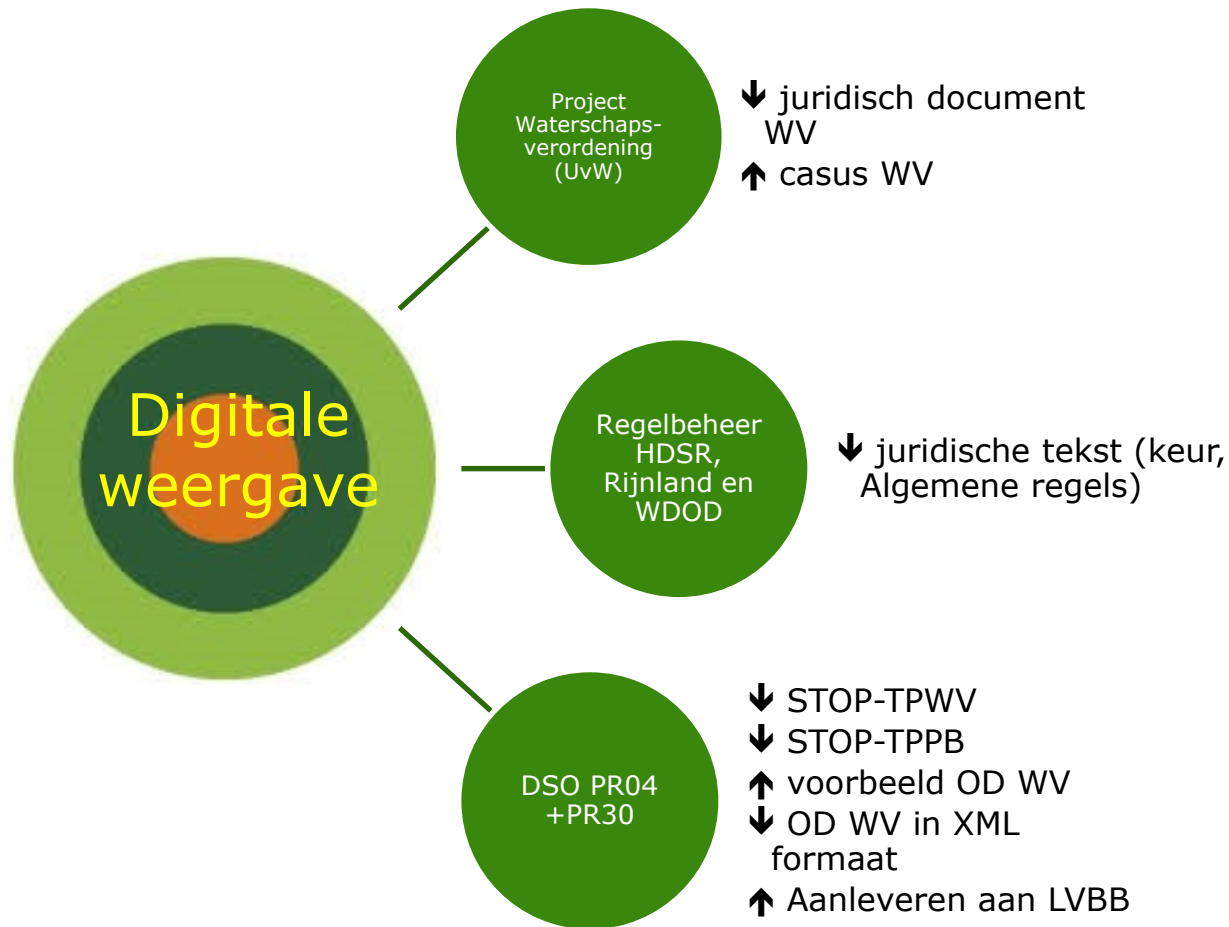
Digitale weergave

Project Waterschaps-verordening (UvW)

↓ juridisch document WV

↑ casus WV

Regelbeheer HDSR, Rijnland en WDOD

↓ juridische tekst (keur, Algemene regels)

DSO PR04 +PR30

↓ STOP-TPWV

↓ STOP-TPPB

↑ voorbeeld OD WV

↓ OD WV in XML formaat

↑ Aanleveren aan LVBB